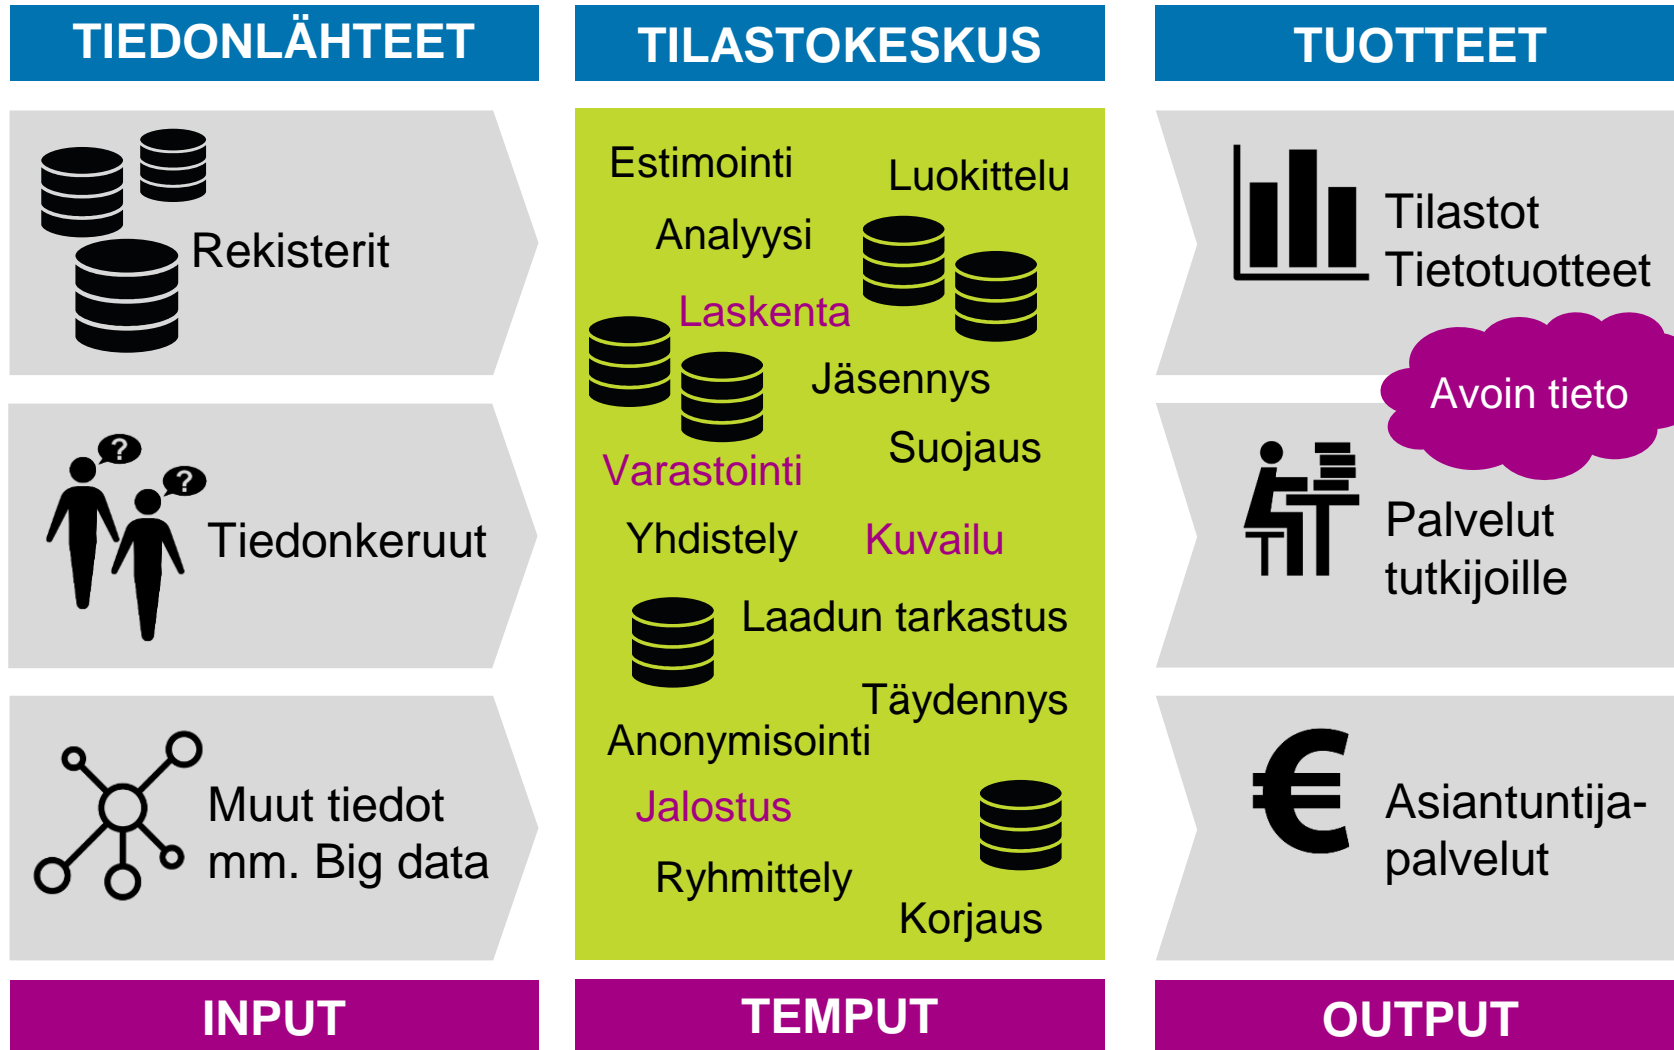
TIEDONLÄHTEET

Rekisterit

Tiedonkeruut

Muut tiedot mm. Big data

INPUT

TILASTOKESKUS

Estimointi
Luokittelu
Analyysi
Laskenta
Jäsennys
Suojaus
Varastointi
Yhdistely
Kuvailu
Laadun tarkastus
Täydennys
Anonymisointi
Jalostus
Ryhmittely
Korjaus

TEMPUT

TUOTTEET

Tilastot
Tietotuotteet

Avoin tieto

Palvelut tutkijoille

Asiantuntija-palvelut

OUTPUT